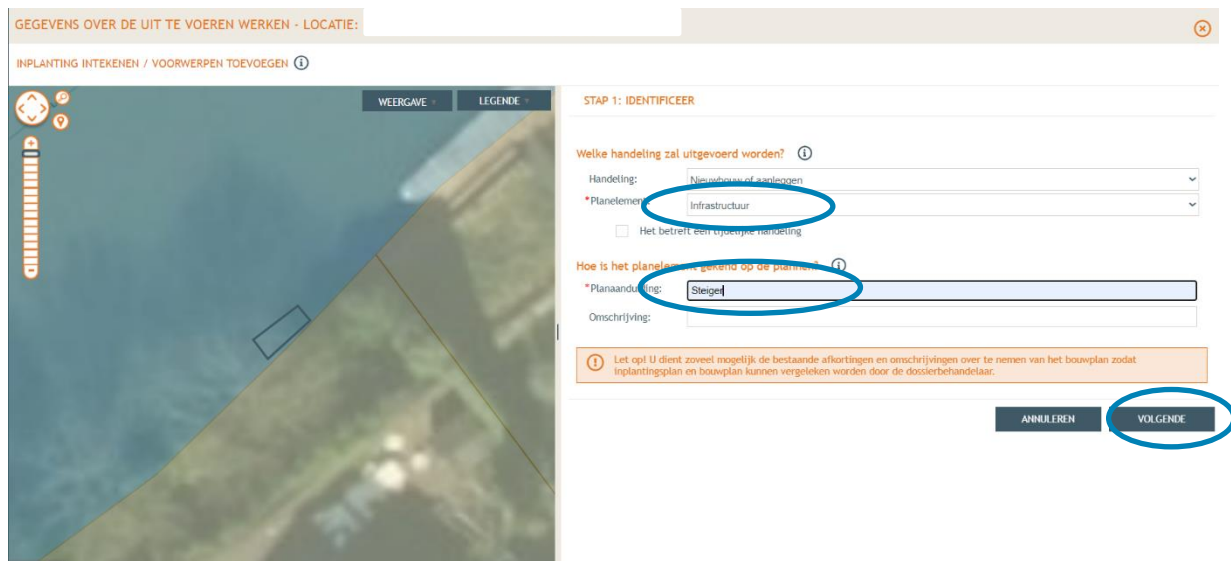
GEGEVENS OVER DE UIT TE VOEREN WERKEN - LOCATIE:

INPLANTING INTEKENEN / VOORWERPEN TOEVOEGEN

WEERGAVE LEGENDE

STAP 1: IDENTIFICEER

Welke handeling zal uitgevoerd worden?

Handeling: Nieuwbouw of aanleggen

*Planelement: Infrastructuur

Het betreft een tijdelijke handeling

Hoe is het planelement gekend op de plannen?

*Planaanduiding: Steiger

Omschrijving:

Let op! U dient zoveel mogelijk de bestaande afkortingen en omschrijvingen over te nemen van het bouwplan zodat inplantingsplan en bouwplan kunnen vergeleken worden door de dossierbehandelaar.

ANNULEREN VOLGENDE